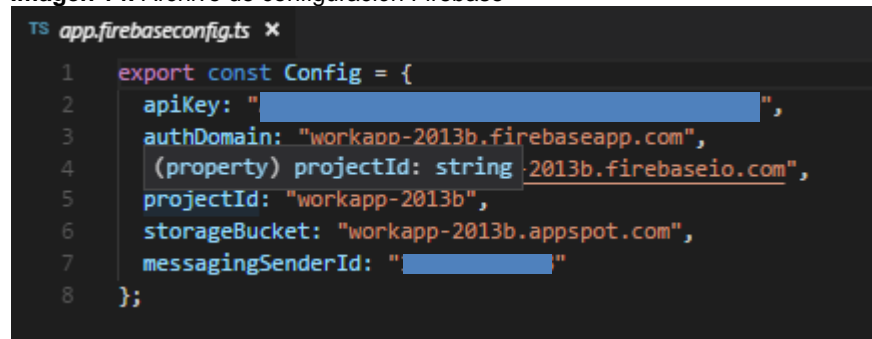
Imagen 14. Archivo de configuración Firebase

TS app.firebaseconfig.ts ×

1 export const Config = {
2 apiKey: "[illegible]",
3 authDomain: "workapp-2013b.firebaseapp.com",
4 (property) projectId: string -2013b.firebaseio.com",
5 projectId: "workapp-2013b",
6 storageBucket: "workapp-2013b.appspot.com",
7 messagingSenderId: "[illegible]"
8 };